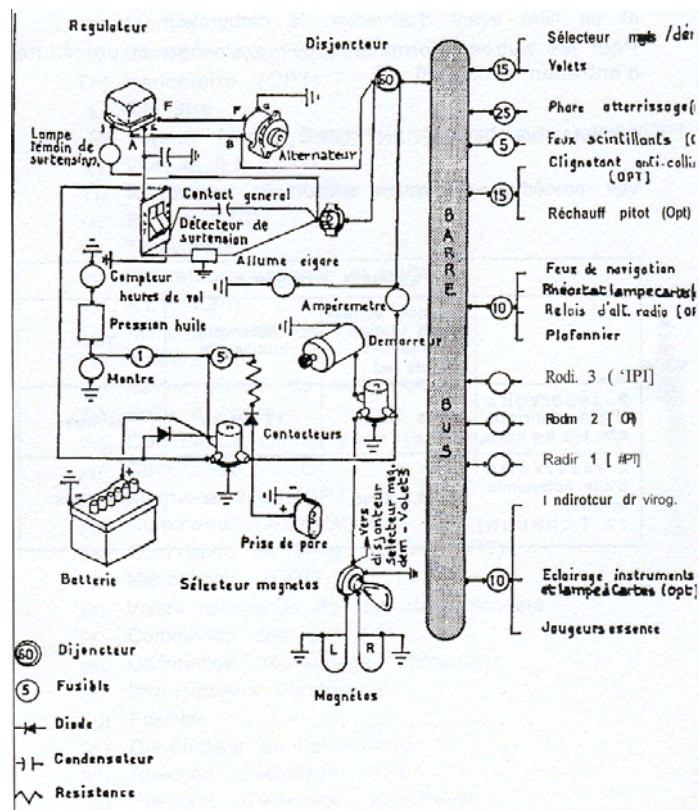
Regulateur
Disjoncteur
Lampe témoin de surtension
Alternateur
Contact general
Détecteur de surtension
Allume cigare
Compteur heures de vol
Ampèremetre
Pression huile
Demarreur
Montre
Contacteurs
Prise de parc
Vers disjoncteur sélecteur magn. dem - volets
Batterie
Sélecteur magnetos
Magnétos
L
R
60
Disjoncteur
5
Fusible
Diode
Condensateur
Resistence
60
15
25
5
15
10
1
5
B A R R E B U S
Sélecteur mgts /dém
Volets
Phare atterrissage
Feux scintillants
Clignotant anti-colli (OPT)
Réchauff pitot (Opt)
Feux de navigation
Rhéostat lampes cartes
Relais d'alt. radio (OP
Plafonnier
Rodi. 3 ('IPI]
Rodm 2 [ OR)
Radir 1 [ #PT]
I ndirotcur dr virog.
Eclairage instruments et lampe à cartes (opt)
Jaugeurs essence